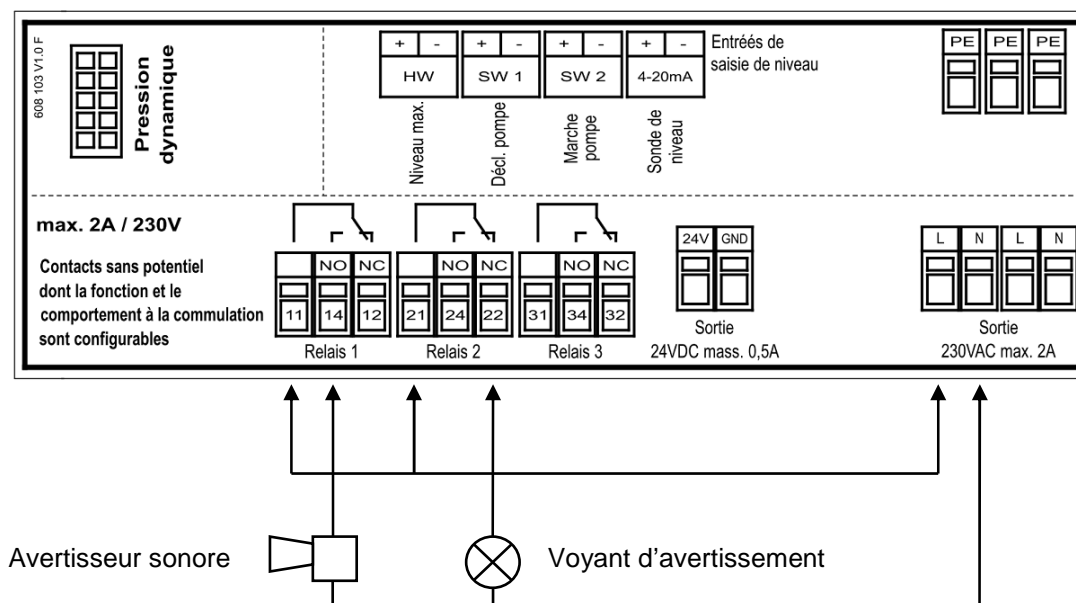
608 103 V1.0 F

Pression dynamique

| + | - |
HW
Niveau max.

| + | - |
SW 1
Décl. pompe

| + | - |
SW 2
Marche pompe

| + | - |
4-20mA
Sonde de niveau

Entréés de saisie de niveau

PE PE PE

max. 2A / 230V

Contacts sans potentiel dont la fonction et le comportement à la commulation sont configurables

NO NC
11 14 12
Relais 1

NO NC
21 24 22
Relais 2

NO NC
31 34 32
Relais 3

24V GND
Sortie
24VDC mass. 0,5A

L N L N
Sortie
230VAC max. 2A

Avertisseur sonore

Voyant d'avertissement